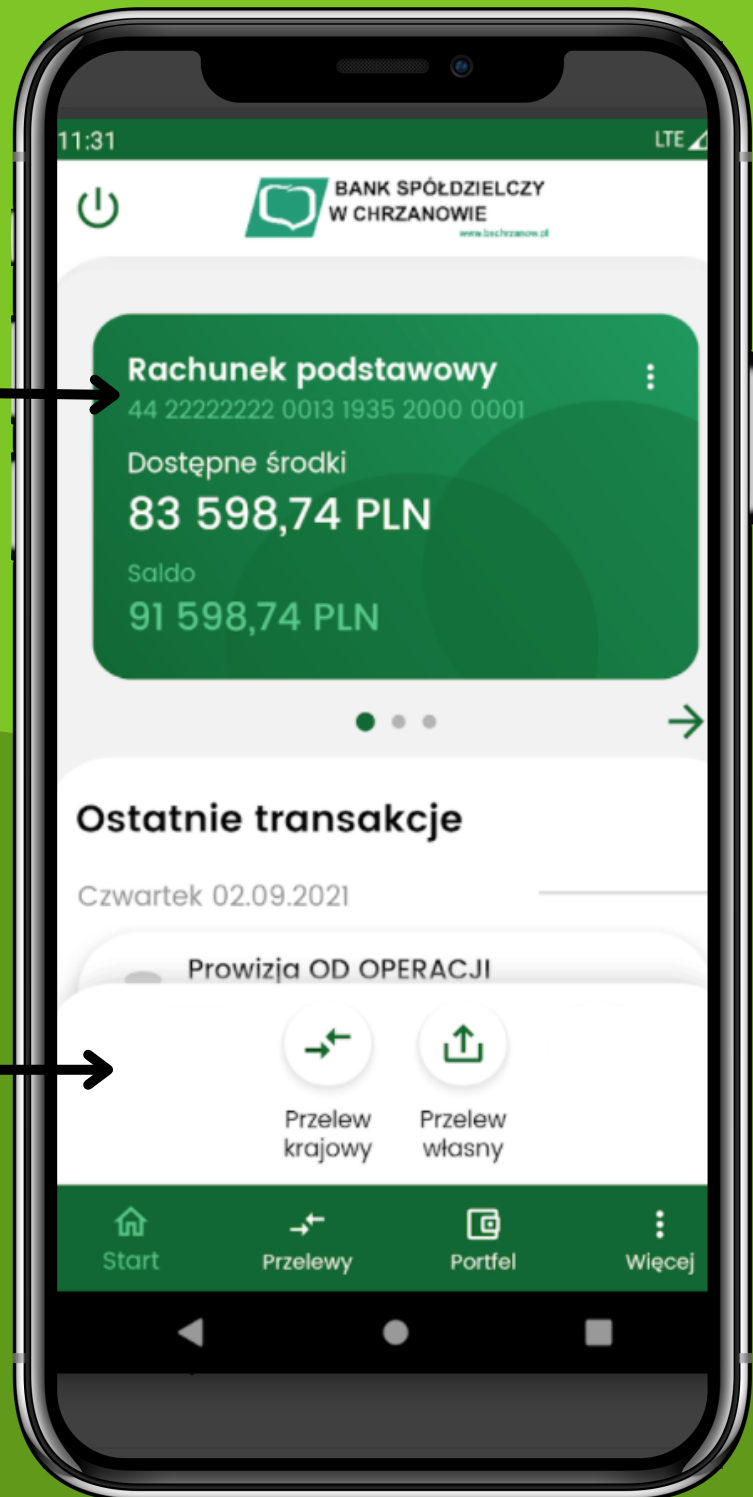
11:31
LTE

BANK SPÓŁDZIELCZY
W CHRZANOWIE
www.bschrzanow.pl

Rachunek podstawowy
44 22222222 0013 1935 2000 0001

Dostępne środki
83 598,74 PLN

Saldo
91 598,74 PLN

Ostatnie transakcje

Czwartek 02.09.2021

Prowizja OD OPERACJI

Przelew krajowy

Przelew własny

Start

Przelewy

Portfel

Więcej